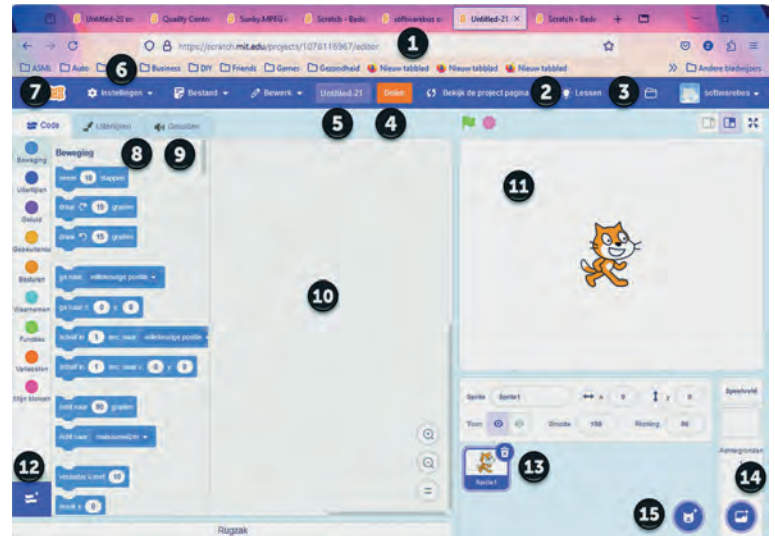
Untitled-20 on | Quality Control | Sonky MPEG | Scratch - Bedo | softwarebus | Untitled-21 | Scratch - Bedo

https://scratch.mit.edu/projects/1078116967/editor

1

ASML | Auto | 6 | Business | DIY | Friends | Games | Gezondheid | Nieuw tabblad | Nieuw tabblad | Nieuw tabblad | Andere bladwijzers

7 | Instellingen | Bestand | Bewerk | Untitled-21 | Delen | Bekijk de project pagina | 2 | Lessen | 3 | softwarebus

5 | 4

Code | Uiterlijken | Geluiden

8 | 9

Beweging | Uiterlijken | Geluid | Gebeurtenis | Besturen | Waarnemen | Functies | Variabelen | Mijn blokken

Beweging

neem 10 stappen

draai 15 graden

draai 15 graden

ga naar willekeurige positie

ga naar x: 0 y: 0

schuif in 1 sec. naar willekeurige positie

schuif in 1 sec. naar x: 0 y: 0

richt naar 90 graden

richt naar muisaanwijzer

verander x met 10

maak x 0

10

11

12

13

14

15

Sprite Sprite1 | x 0 | y 0

Toon | Grootte 100 | Richting 90

Sprite1

Speelveld

Achtergronden

Rugzak